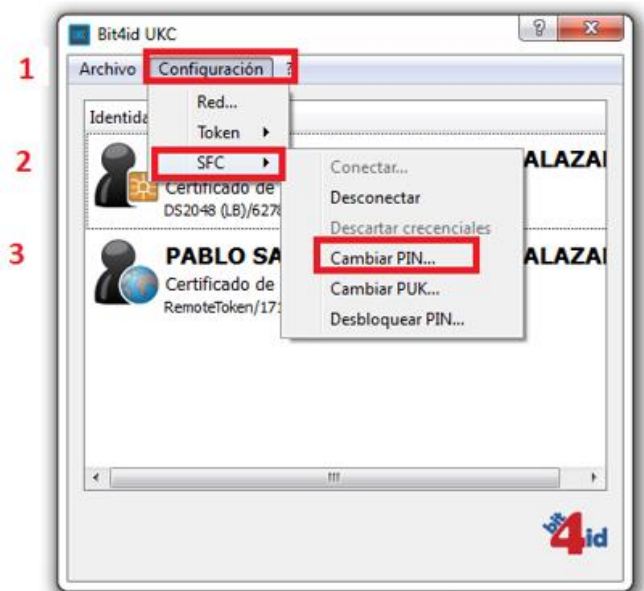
Bit4id UKC

1

Archivo Configuración ?

Identida

Red...

Token

2

SFC

Conectar...

Desconectar

Descartar crecenciales

Cambiar PIN...

Cambiar PUK...

Desbloquear PIN...

ALAZAI

Certificado de

DS2048 (LB)/6278

3

PABLO SA

ALAZAI

Certificado de

RemoteToken/171

bit4id